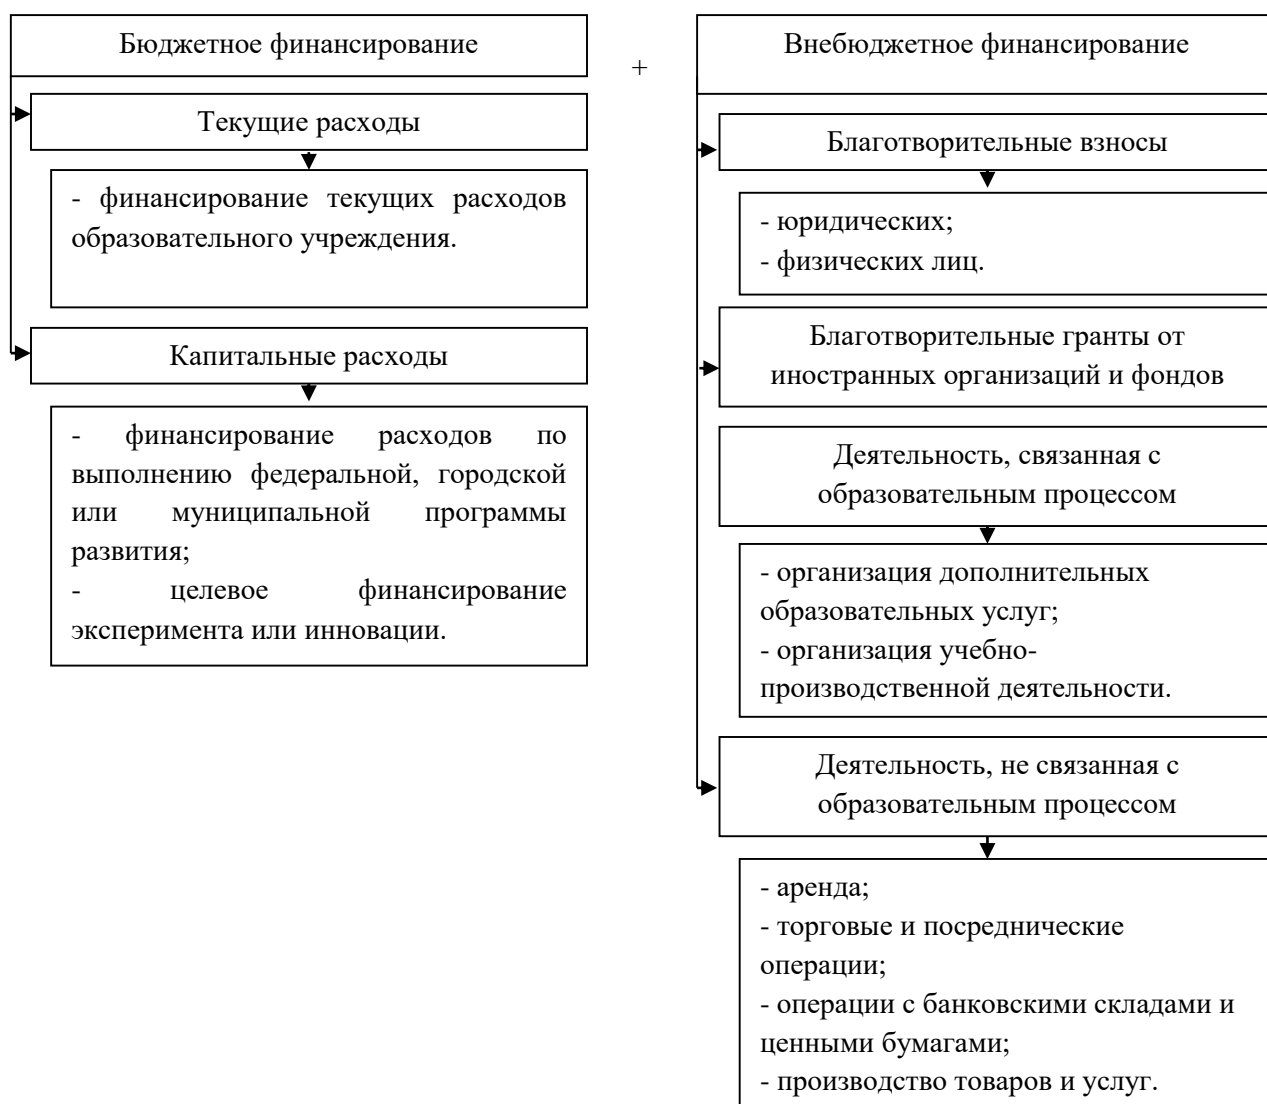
Бюджетное финансирование

+

Внебюджетное финансирование

Текущие расходы

- финансирование текущих расходов образовательного учреждения.

Капитальные расходы

- финансирование расходов по выполнению федеральной, городской или муниципальной программы развития;
- целевое финансирование эксперимента или инновации.

Благотворительные взносы

- юридических;
- физических лиц.

Благотворительные гранты от иностранных организаций и фондов

Деятельность, связанная с образовательным процессом

- организация дополнительных образовательных услуг;
- организация учебно-производственной деятельности.

Деятельность, не связанная с образовательным процессом

- аренда;
- торговые и посреднические операции;
- операции с банковскими складами и ценными бумагами;
- производство товаров и услуг.